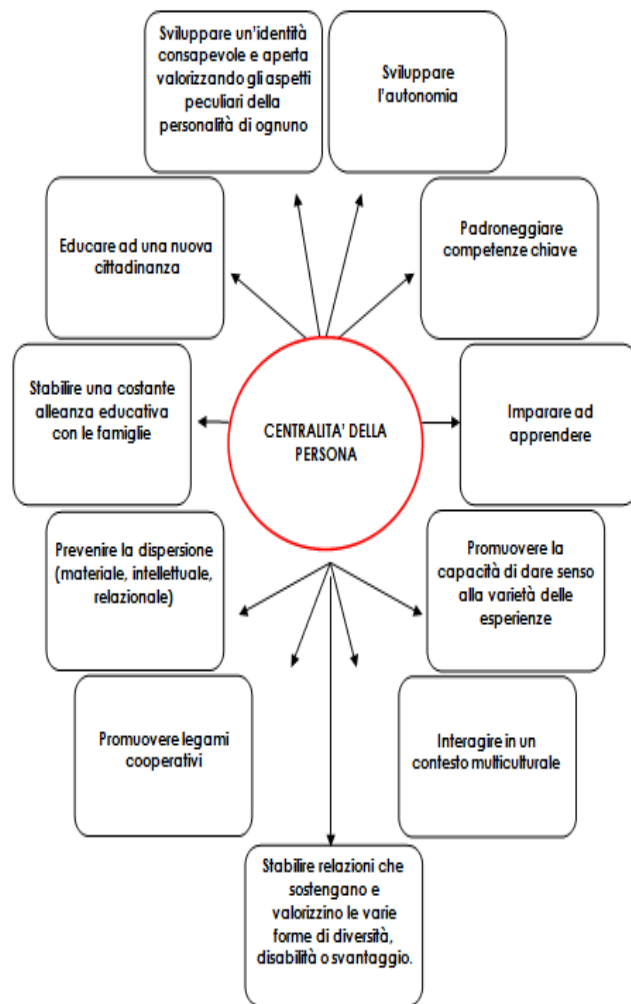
Sviluppare un'identità consapevole e aperta valorizzando gli aspetti peculiari della personalità di ognuno

Sviluppare l'autonomia

Educare ad una nuova cittadinanza

Padroneggiare competenze chiave

Stabilire una costante alleanza educativa con le famiglie

CENTRALITA' DELLA PERSONA

Imparare ad apprendere

Prevenire la dispersione (materiale, intellettuale, relazionale)

Promuovere la capacità di dare senso alla varietà delle esperienze

Promuovere legami cooperativi

Interagire in un contesto multiculturale

Stabilire relazioni che sostengano e valorizzino le varie forme di diversità, disabilità o svantaggio.